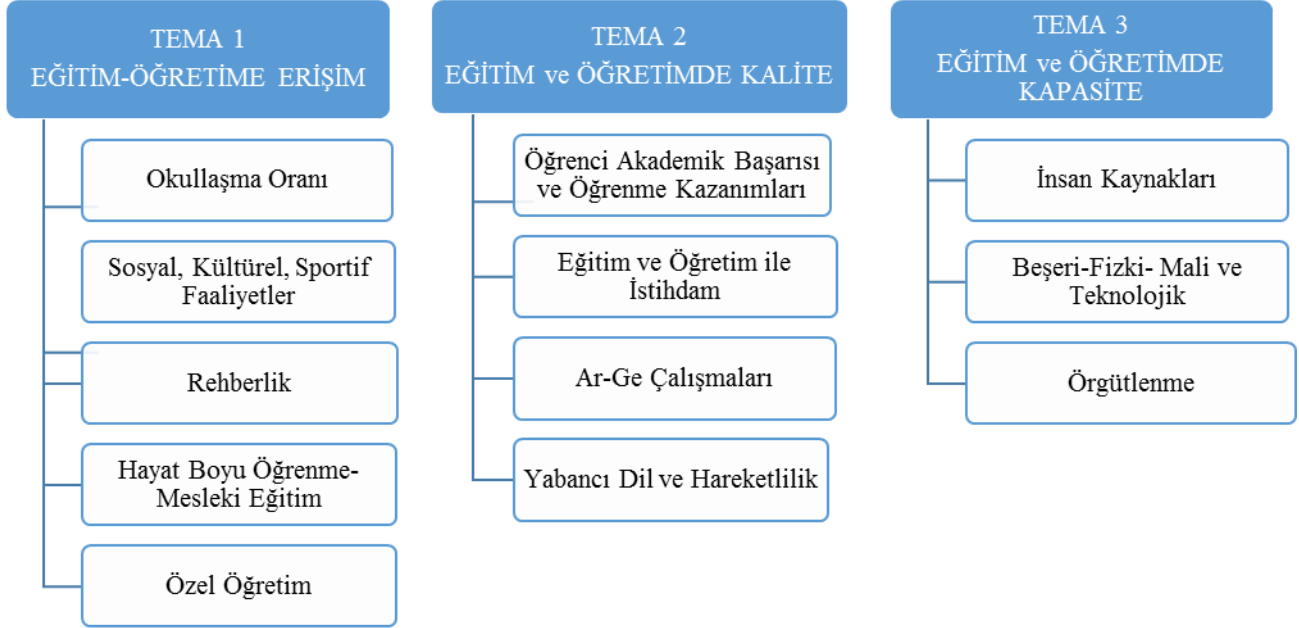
TEMA 1
EĞİTİM-ÖĞRETİME ERİŞİM

Okullaşma Oranı

Sosyal, Kültürel, Sportif Faaliyetler

Rehberlik

Hayat Boyu Öğrenme-Mesleki Eğitim

Özel Öğretim

TEMA 2
EĞİTİM ve ÖĞRETİMDE KALİTE

Öğrenci Akademik Başarısı ve Öğrenme Kazanımları

Eğitim ve Öğretim ile İstihdam

Ar-Ge Çalışmaları

Yabancı Dil ve Hareketlilik

TEMA 3
EĞİTİM ve ÖĞRETİMDE KAPASİTE

İnsan Kaynakları

Beşeri-Fizki- Mali ve Teknolojik

Örgütlenme